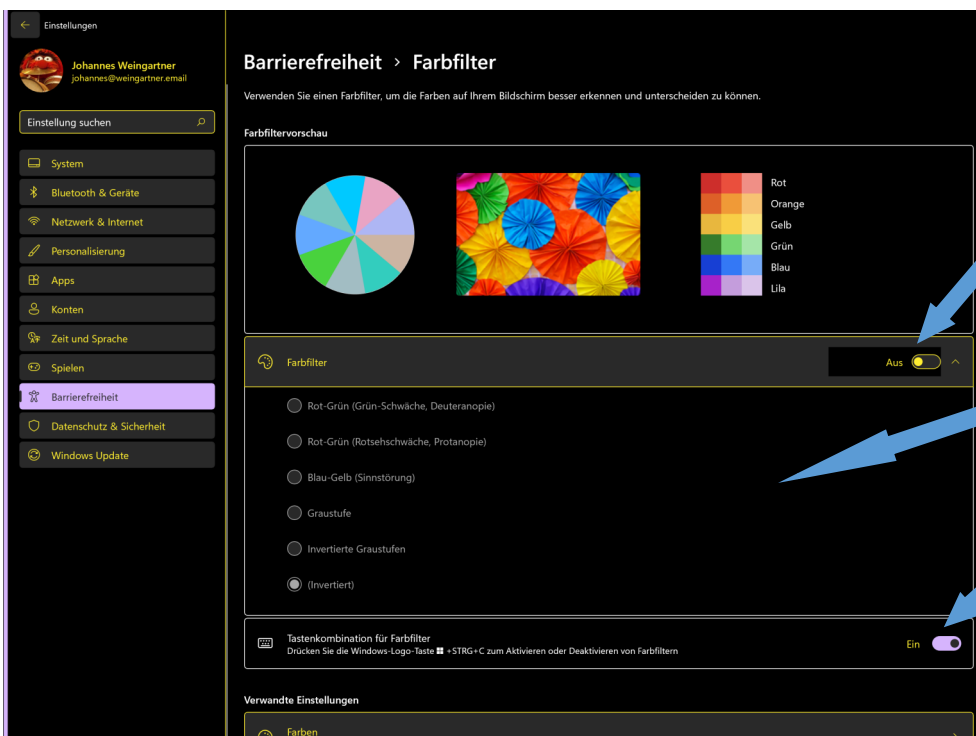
Einstellungen

Johannes Weingartner
johannes@weingartner.email

Einstellung suchen

System
Bluetooth & Geräte
Netzwerk & Internet
Personalisierung
Apps
Konten
Zeit und Sprache
Spielen
Barrierefreiheit
Datenschutz & Sicherheit
Windows Update

Barrierefreiheit › Farbfilter

Verwenden Sie einen Farbfilter, um die Farben auf Ihrem Bildschirm besser erkennen und unterscheiden zu können.

Farbfiltervorschau

Rot
Orange
Gelb
Grün
Blau
Lila

Farbfilter
Aus

Rot-Grün (Grün-Schwäche, Deuteranopie)
Rot-Grün (Rotsehschwäche, Protanopie)
Blau-Gelb (Sinnstörung)
Graustufe
Invertierte Graustufen
(Invertiert)

Tastenkombination für Farbfilter
Drücken Sie die Windows-Logo-Taste +STRG+C zum Aktivieren oder Deaktivieren von Farbfiltern
Ein

Verwandte Einstellungen

Farben